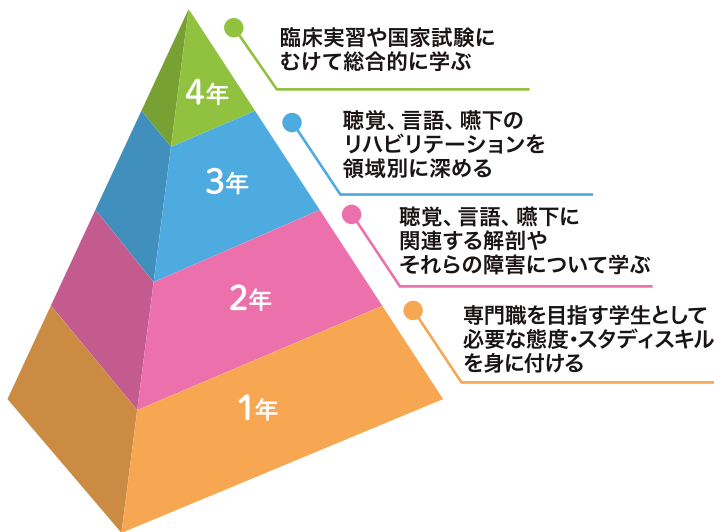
4年

臨床実習や国家試験に
むけて総合的に学ぶ

3年

聴覚、言語、嚥下の
リハビリテーションを
領域別に深める

2年

聴覚、言語、嚥下に
関連する解剖や
それらの障害について学ぶ

1年

専門職を目指す学生として
必要な態度・スタディスキル
を身に付ける